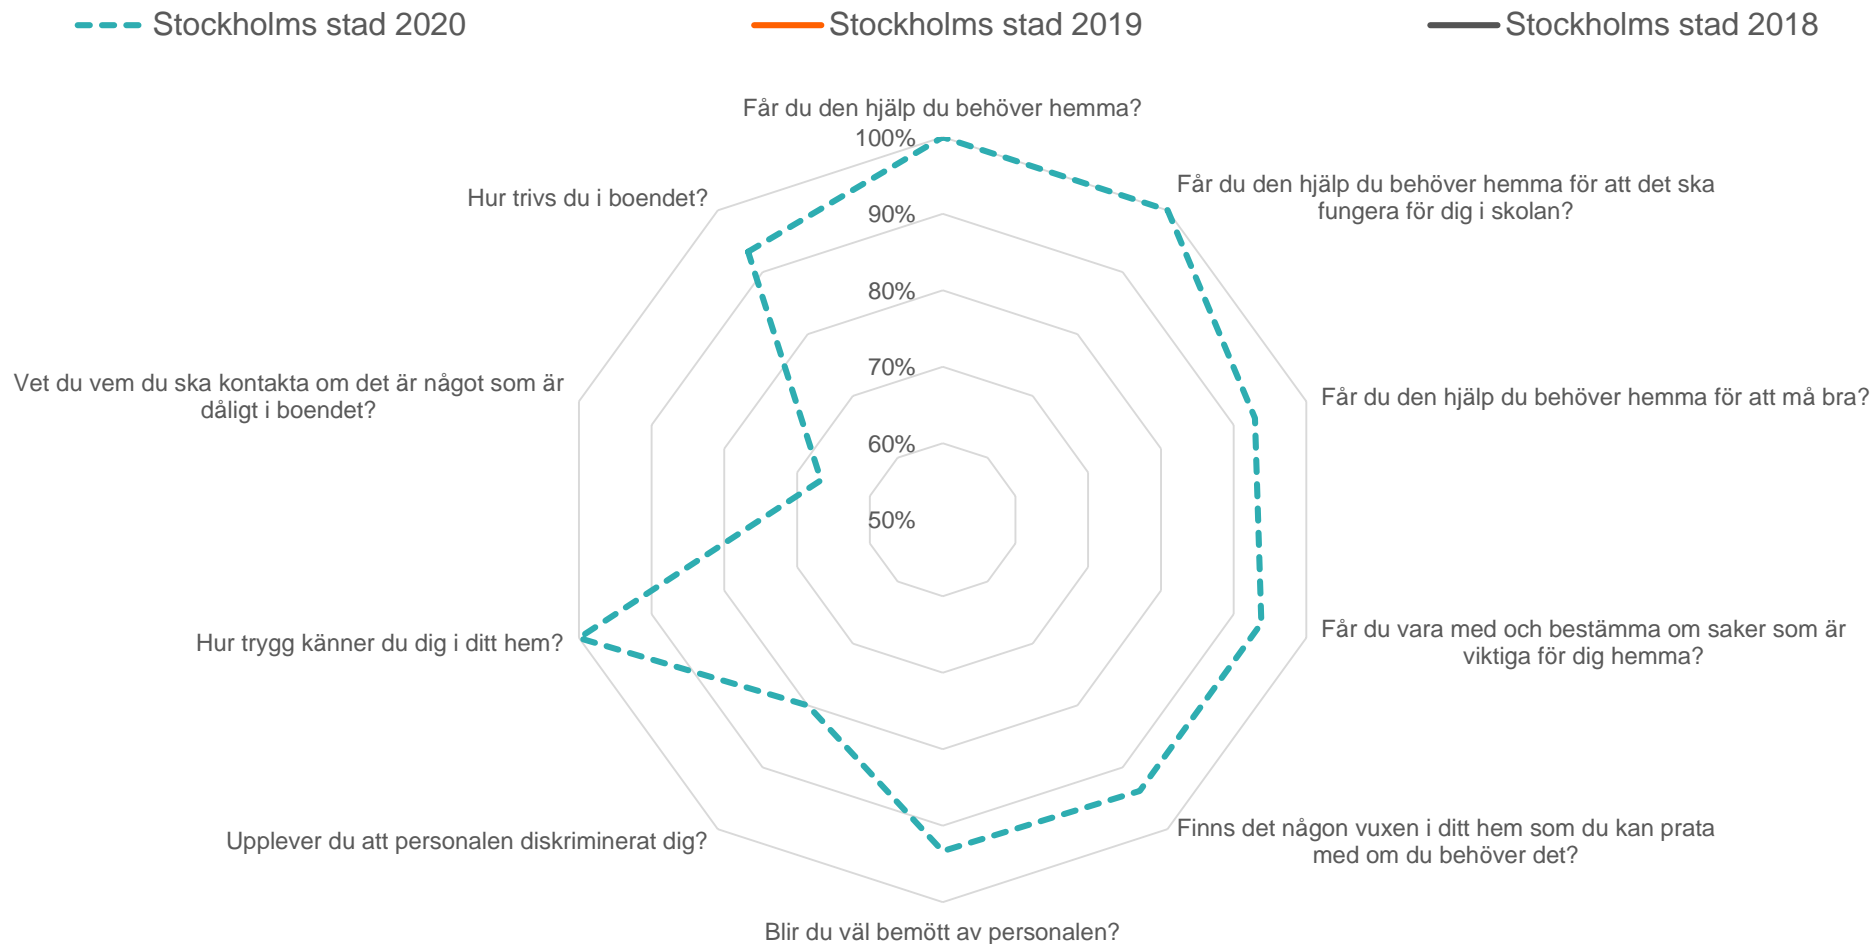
Stockholms stad 2020
Stockholms stad 2019
Stockholms stad 2018

Får du den hjälp du behöver hemma?
100%
90%
80%
70%
60%
50%
Får du den hjälp du behöver hemma för att det ska fungera för dig i skolan?
Får du den hjälp du behöver hemma för att må bra?
Får du vara med och bestämma om saker som är viktiga för dig hemma?
Finns det någon vuxen i ditt hem som du kan prata med om du behöver det?
Blir du väl bemött av personalen?
Upplever du att personalen diskriminerat dig?
Hur trygg känner du dig i ditt hem?
Vet du vem du ska kontakta om det är något som är dåligt i boendet?
Hur trivs du i boendet?